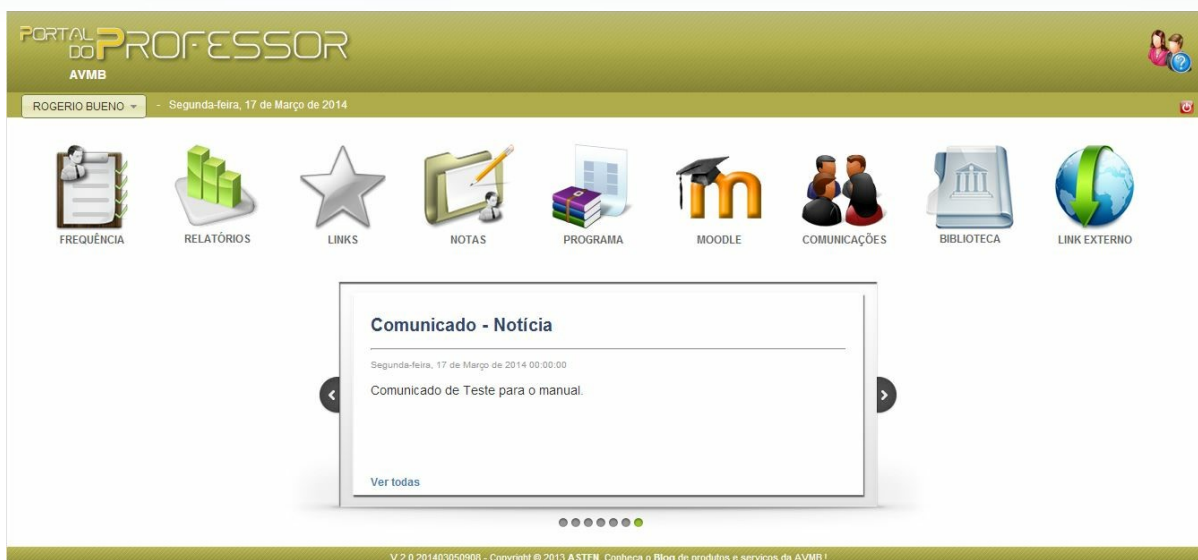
PORTAL DO PROFESSOR
AVMB

ROGERIO BUENO - Segunda-feira, 17 de Março de 2014

FREQUÊNCIA
RELATÓRIOS
LINKS
NOTAS
PROGRAMA
MOODLE
COMUNICAÇÕES
BIBLIOTECA
LINK EXTERNO

Comunicado - Notícia

Segunda-feira, 17 de Março de 2014 00:00:00

Comunicado de Teste para o manual.

Ver todas

V 2.0.201403050908 - Copyright © 2013 ASTEN. Conheça o Blog de produtos e serviços da AVMB !